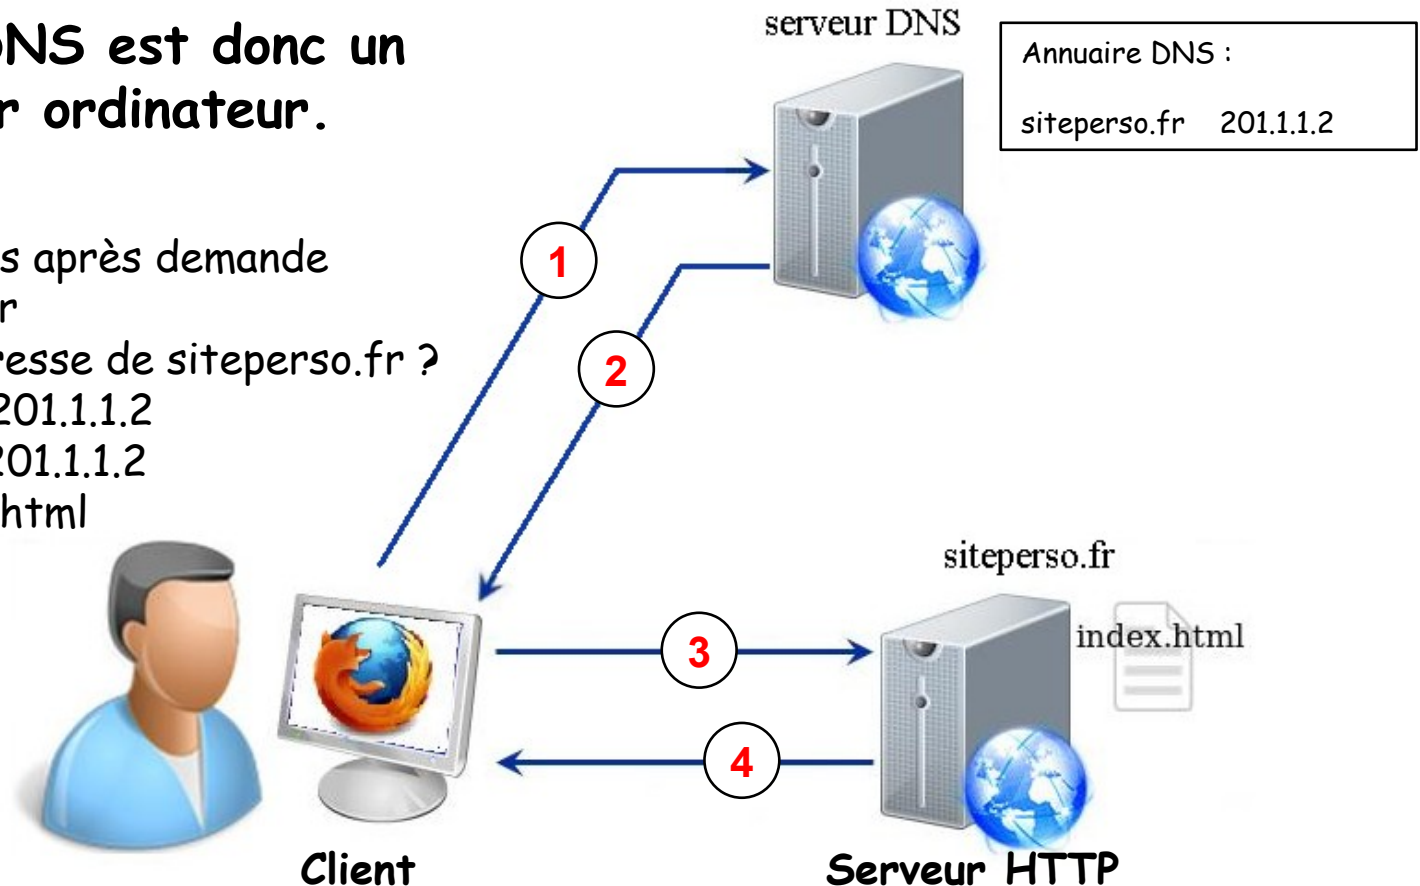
NS est donc un
r ordinateur.

s après demande
r
esse de siteperso.fr ?
201.1.1.2
201.1.1.2
html

serveur DNS

Annuaire DNS :

siteperso.fr 201.1.1.2

1

2

siteperso.fr

index.html

3

4

Client

Serveur HTTP